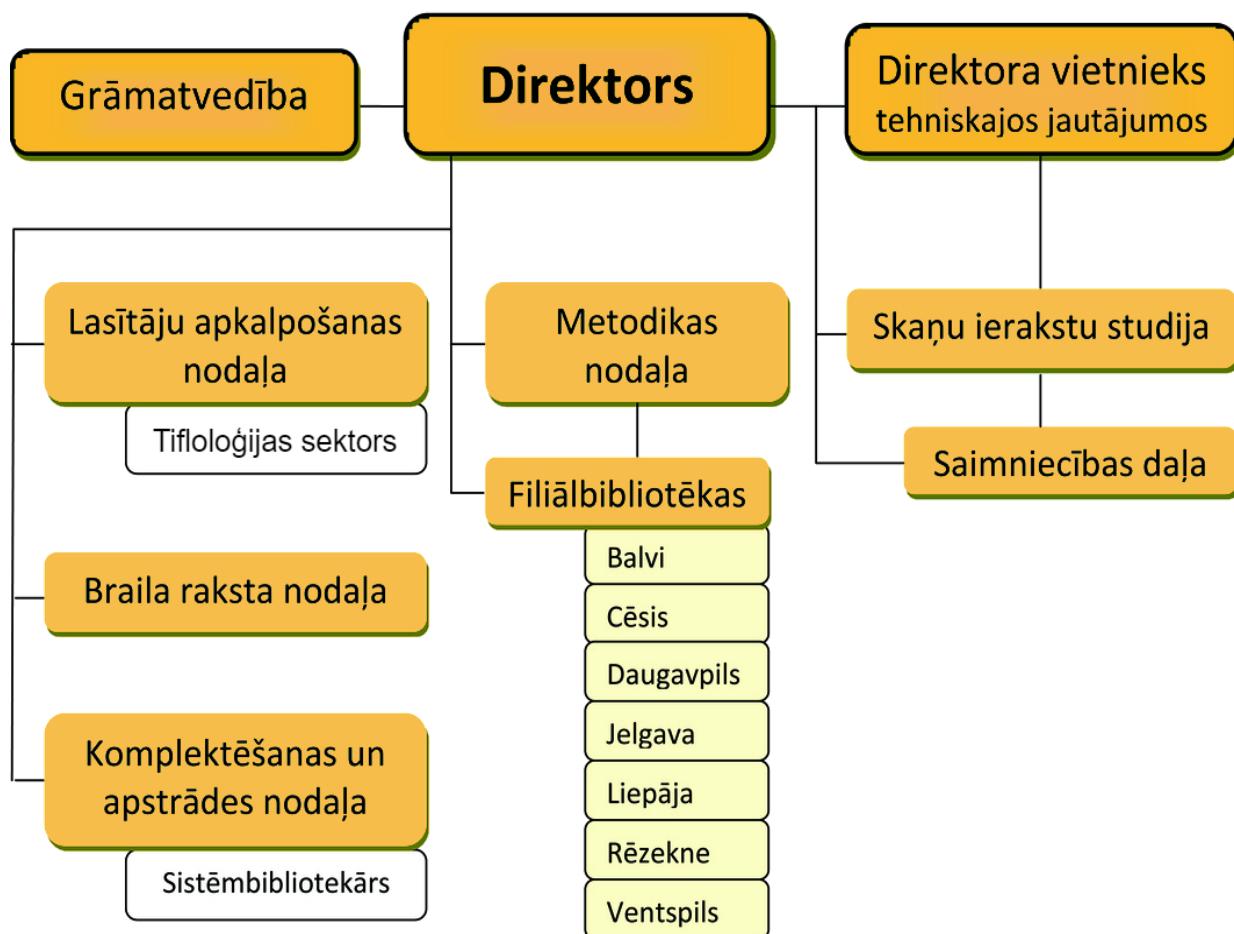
Grāmatvedība

Direktors

Direktora vietnieks tehniskajos jautājumos

Lasītāju apkalpošanas nodaļa

Tifloloģijas sektors

Metodikas nodaļa

Skaņu ierakstu studija

Saimniecības daļa

Filiālbibliotēkas

Balvi

Cēsis

Daugavpils

Jelgava

Liepāja

Rēzekne

Ventspils

Braila raksta nodaļa

Komplektēšanas un apstrādes nodaļa

Sistēmbibliotekārs